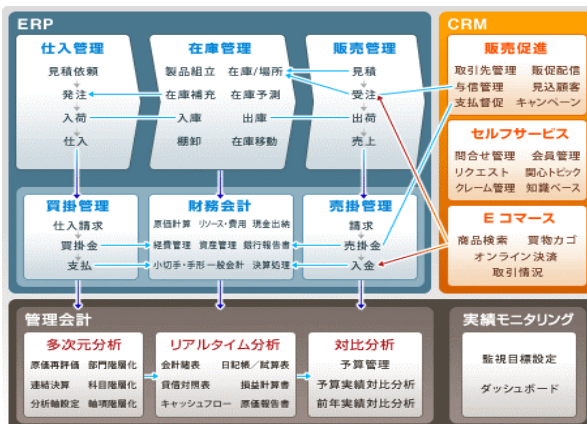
ERP

仕入管理
見積依頼
発注
入荷
仕入

在庫管理
製品組立
在庫／場所
在庫補充
在庫予測
入庫
出庫
棚卸
在庫移動

販売管理
見積
受注
出荷
売上

買掛管理
仕入請求
買掛金
支払

財務会計
原価計算
リソース・費用
現金出納
経費管理
資産管理
銀行報告書
小切手・手形
一般会計
決算処理

売掛管理
請求
売掛金
入金

CRM

販売促進
取引先管理
販促配信
与信管理
見込顧客
支払督促
キャンペーン

セルフサービス
問合せ管理
会員管理
リクエスト
関心トピック
クレーム管理
知識ベース

E コマース
商品検索
買物カゴ
オンライン決済
取引情況

管理会計

多次元分析
原価再評価
部門階層化
連結決算
科目階層化
分析軸設定
軸項階層化

リアルタイム分析
会計帳表
日記帳／試算表
貸借対照表
損益計算書
キャッシュフロー
原価報告書

対比分析
予算管理
予算実績対比分析
前年実績対比分析

実績モニタリング
監視目標設定
ダッシュボード